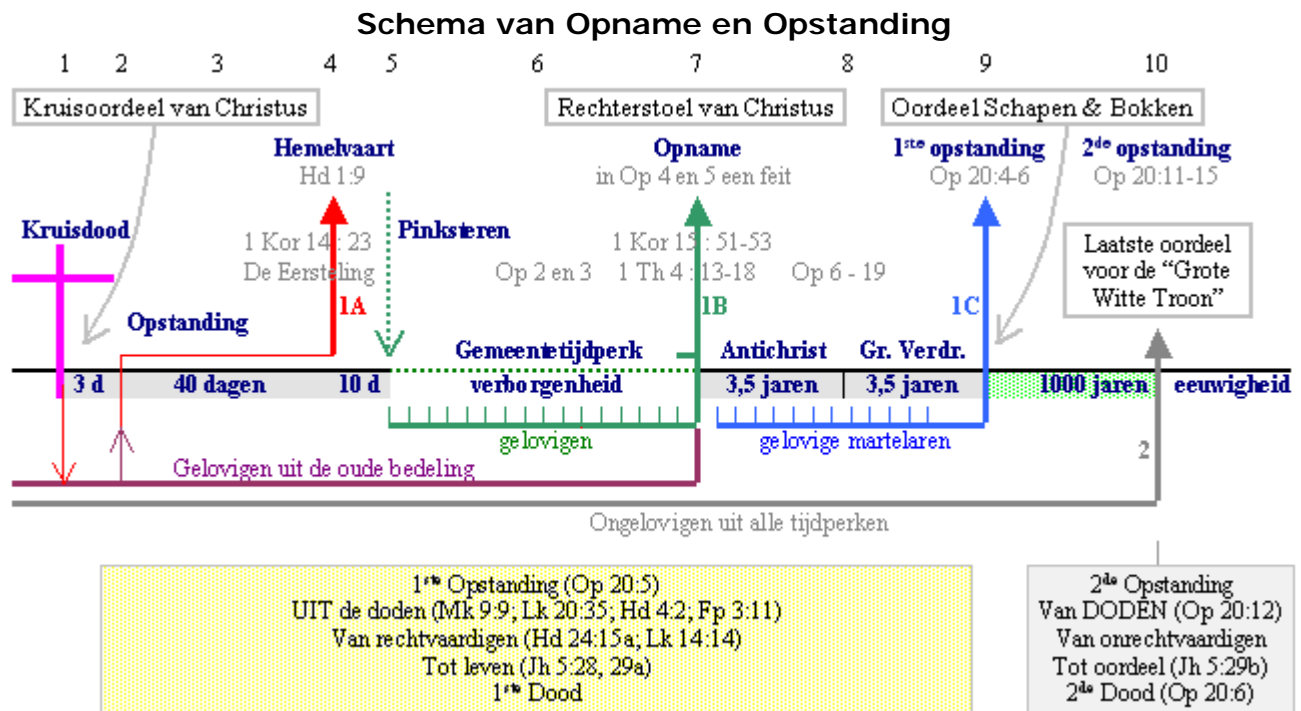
Schema van Opname en Opstanding

1 2 3 4 5 6 7 8 9 10

Kruisoordeel van Christus

Rechterstoel van Christus

Oordeel Schapen & Bokken

Hemelvaart
Hd 1:9

Opname
in Op 4 en 5 een feit

$1^{ste}$ opstanding
Op 20:4-6

$2^{de}$ opstanding
Op 20:11-15

Kruisdood

1 Kor 14 : 23
De Eersteling

Pinksteren

1 Kor 15 : 51-53

Op 2 en 3 1 Th 4 : 13-18 Op 6 - 19

Laatste oordeel voor de "Grote Witte Troon"

Opstanding

1A

1B

1C

Gemeentetijdperk

Antichrist

Gr. Verdr.

3 d

40 dagen

10 d

verborgenheid

3,5 jaren

3,5 jaren

1000 jaren

eeuwigheid

gelovigen

gelovige martelaren

2

Gelovigen uit de oude bedeling

Ongelovigen uit alle tijdperken

$1^{ste}$ Opstanding (Op 20:5)
UIT de doden (Mk 9:9; Lk 20:35; Hd 4:2; Fp 3:11)
Van rechtvaardigen (Hd 24:15a; Lk 14:14)
Tot leven (Jh 5:28, 29a)
$1^{ste}$ Dood

$2^{de}$ Opstanding
Van DODEN (Op 20:12)
Van onrechtvaardigen
Tot oordeel (Jh 5:29b)
$2^{de}$ Dood (Op 20:6)